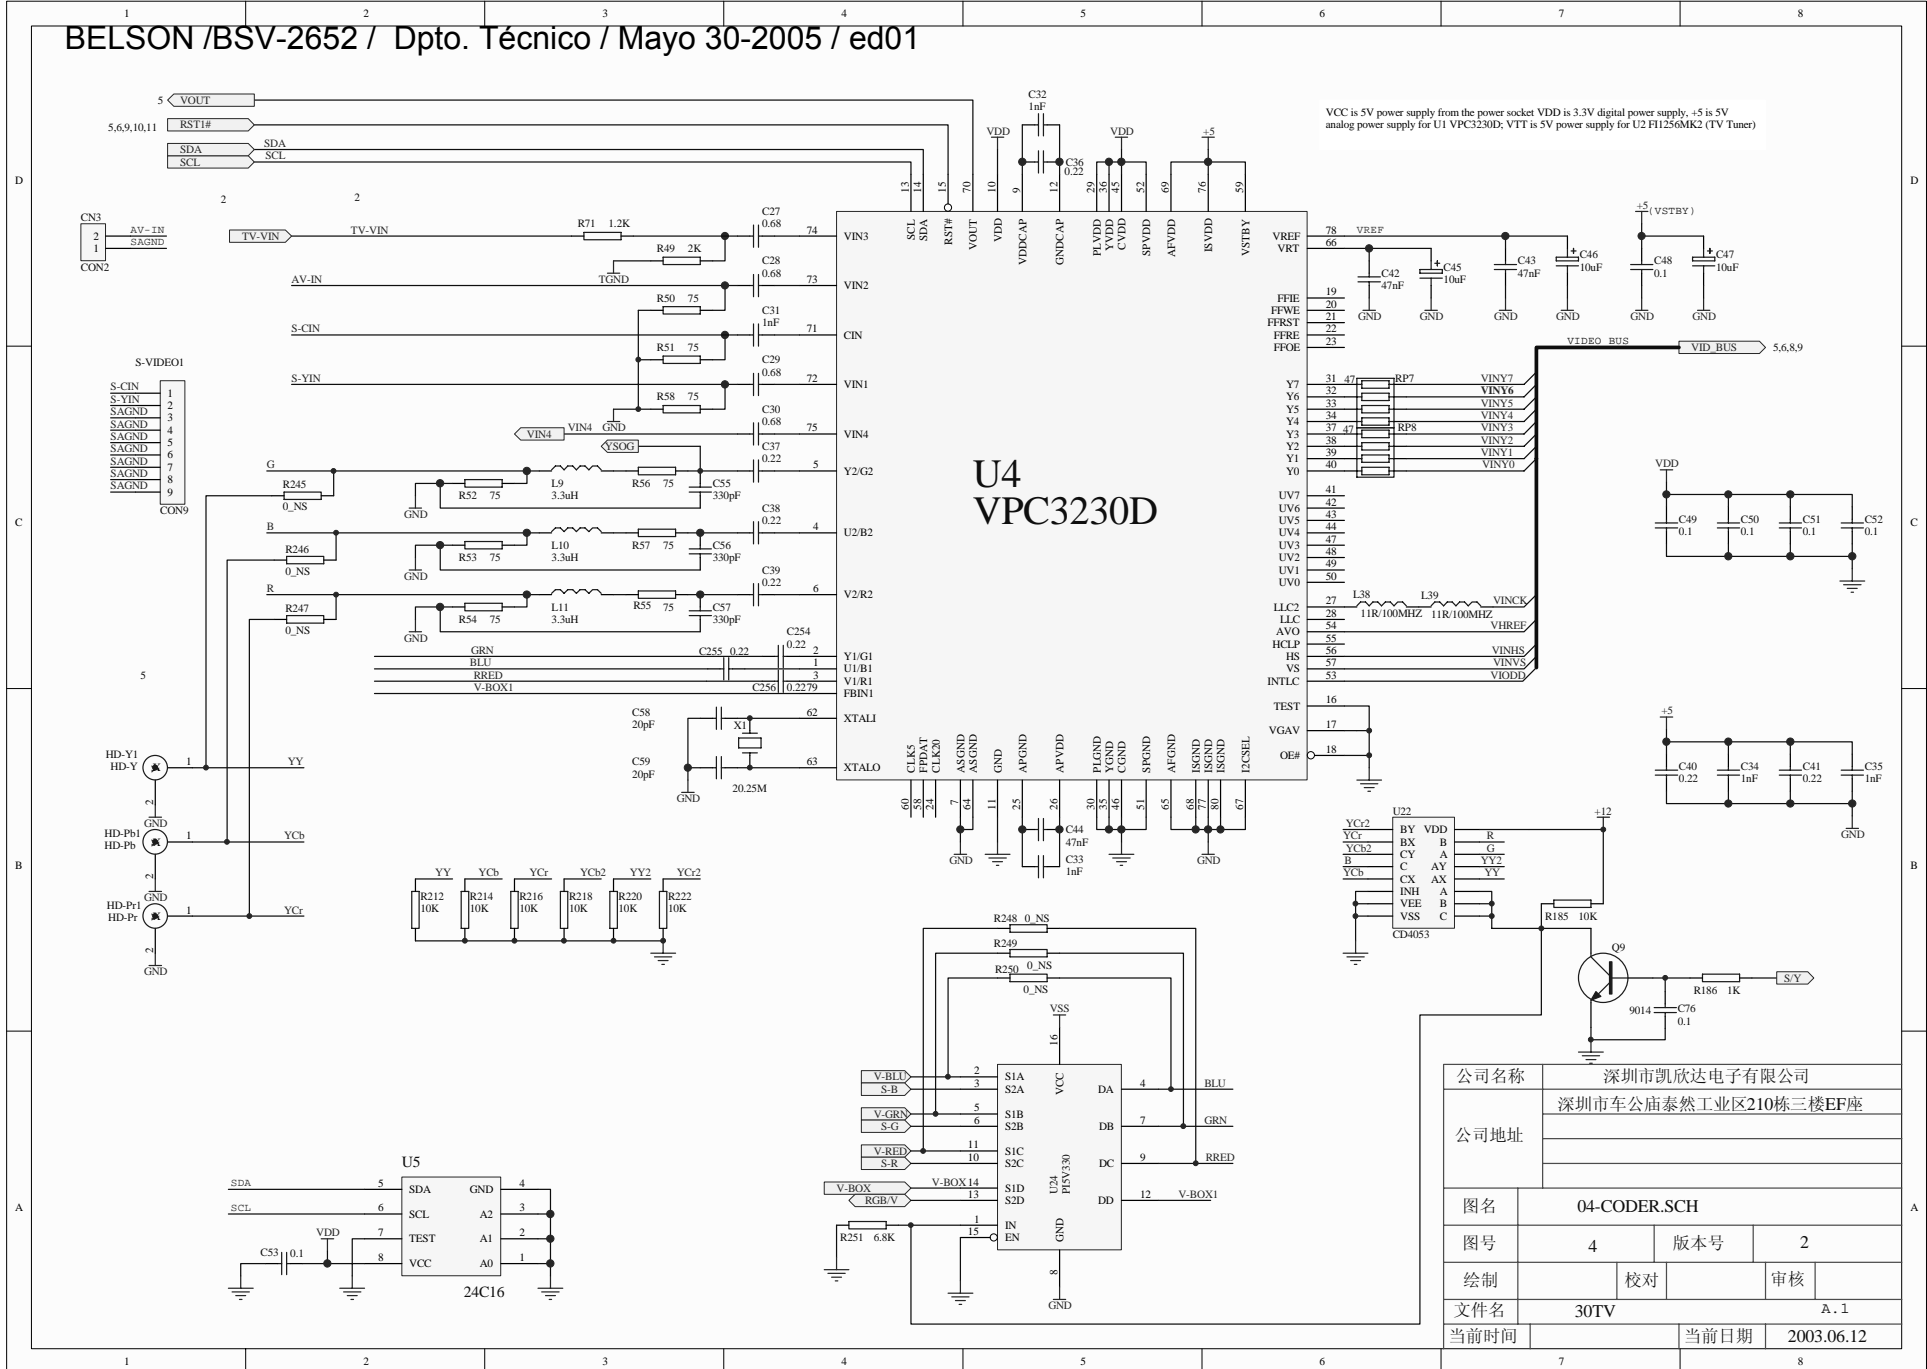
1 2 3 4 5 6 7 8

BELSON /BSV-2652 / Dpto. Técnico / Mayo 30-2005 / ed01

VCC is 5V power supply from the power socket VDD is 3.3V digital power supply, +5 is 5V analog power supply for U1 VPC3230D; VTT is 5V power supply for U2 FI1256MK2 (TV Tuner)

5 VOUT
5,6,9,10,11 RST1#
SDA SDA
SCL SCL

C32 1nF
C36 0.22
VDD VDD VDD +5

CN3 2 1 AV-IN SAGND CON2
TV-VIN TV-VIN
R71 1.2K
R49 2K
TGND
C27 0.68
C28 0.68
AV-IN
R50 75
C31 1nF
S-CIN
R51 75
C29 0.68
S-YIN
R58 75
C30 0.68
VIN4 VIN4 GND
YSOG
C37 0.22

S-VIDEO1
S-CIN S-YIN SAGND SAGND SAGND SAGND SAGND SAGND SAGND
1 2 3 4 5 6 7 8 9
CON9

G R245 0_NS
L9 3.3uH
R52 75 R56 75
C55 330pF
GND
B R246 0_NS
C38 0.22
L10 3.3uH
R53 75 R57 75
C56 330pF
R R247 0_NS
C39 0.22
L11 3.3uH
R54 75 R55 75
C57 330pF
C254 0.22
GRN BLU RRED V-BOX1
C255 0.22
C256 0.2279
C58 20pF
C59 20pF
X1 20.25M
GND

U4
VPC3230D

VIN3 VIN2 CIN VIN1 VIN4 Y2/G2 U2/B2 V2/R2 Y1/G1 U1/B1 V1/R1 FBIN1 XTALI XTALO
SCL SDA RST# VOUT VDD VDDCAP GNDCAP PLVDD YVDD CVDD SPVDD AFVDD ISVDD VSTBY
VREF VRT FFIE FFWE FFRST FFRE FFOE Y7 Y6 Y5 Y4 Y3 Y2 Y1 Y0 UV7 UV6 UV5 UV4 UV3 UV2 UV1 UV0 LLC2 LLC AVO HCLP HS VS INTLC TEST VGAV OE#
CLK5 FPDAT CLK20 ASGND ASGND GND APGND APVDD PLGND YGND CGND SPGND AFGND ISGND ISGND ISGND I2CSEL

VREF
C42 47nF C45 10uF C43 47nF C46 10uF C48 0.1 C47 10uF
+5(VSTBY)
GND GND GND GND GND GND
VIDEO BUS VID_BUS 5,6,8,9
RP7 47 RP8 47
VINY7 VINY6 VINY5 VINY4 VINY3 VINY2 VINY1 VINY0
L38 11R/100MHZ L39 11R/100MHZ
VINCK VHREF VINHS VINVS VIODD

C44 47nF C33 1nF
GND GND

VDD C49 0.1 C50 0.1 C51 0.1 C52 0.1
+5 C40 0.22 C34 1nF C41 0.22 C35 1nF
GND

HD-Y1 HD-Y YY
HD-Pb1 HD-Pb YCb
HD-Pr1 HD-Pr YCr
GND GND GND

YY YCb YCr YCb2 YY2 YCr2
R212 10K R214 10K R216 10K R218 10K R220 10K R222 10K

U22
YCr2 YCr YCb2 B YCb
BY BX CY C CX INH VEE VSS VDD B A AY AX A B C
R G YY2 YY
CD4053
+12
R185 10K
Q9 9014
C76 0.1
R186 1K S/Y

R248 0_NS
R249
R250 0_NS
0_NS
VSS
V-BLU S-B V-GRN S-G V-RED S-R V-BOX RGB/V
S1A S2A S1B S2B S1C S2C S1D S2D IN EN VCC GND DA DB DC DD
U24 PI5V330
BLU GRN RRED V-BOX1
V-BOX14
R251 6.8K
GND

U5
SDA SCL
SDA SCL TEST VCC GND A2 A1 A0
VDD
C53 0.1
24C16

| 公司名称 | 深圳市凯欣达电子有限公司 | | | | |
|---|---|---|---|---|---|
| 公司地址 | 深圳市车公庙泰然工业区210栋三楼EF座 | | | | |
| 图名 | 04-CODER.SCH | | | | |
| 图号 | 4 | 版本号 | 2 | | |
| 绘制 | | 校对 | | 审核 | |
| 文件名 | 30TV | | A.1 | | |
| 当前时间 | | 当前日期 | 2003.06.12 | | |